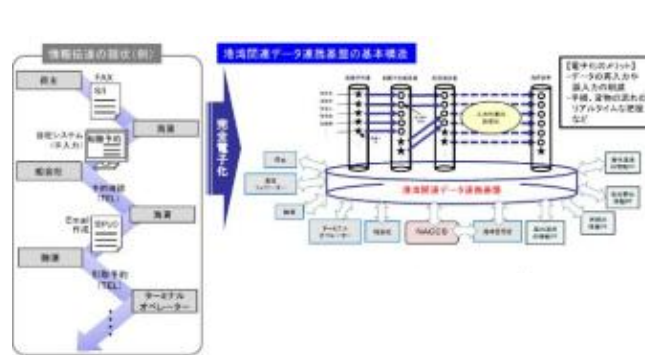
情報伝達の現状(例)

荷主

FAX

S/I

海貨

自社システム（手入力）

船積予約

船会社

予約確認（TEL）

海貨

Email作成

EDIFACT

陸運

船積予約（TEL）

ターミナルオペレーター

港湾関連データ連携基盤の基本構造

完全電子化

港湾関連データ連携基盤

NACCS

【電子化のメリット】
-データの再入力から誤入力の削減
-手続、貨物の流れのリアルタイムな把握など